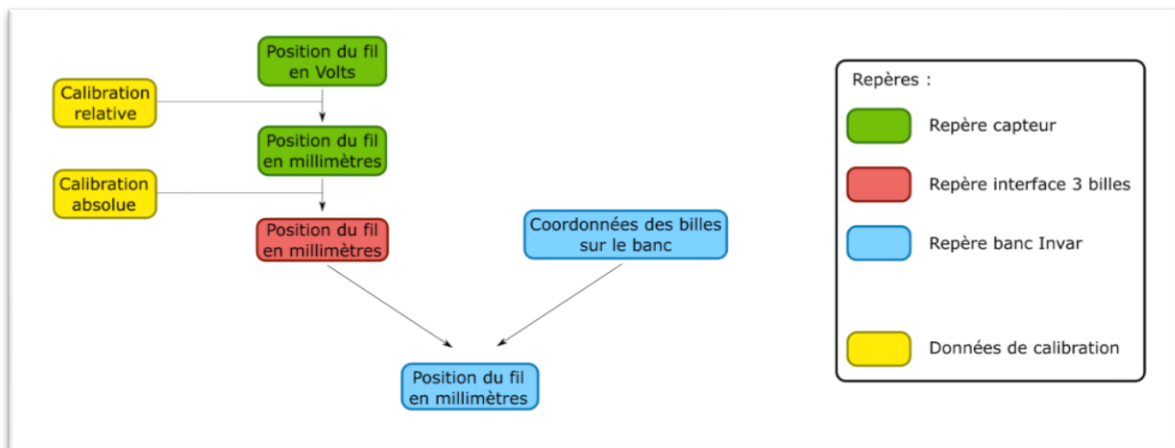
Position du fil en Volts

Calibration relative

Position du fil en millimètres

Calibration absolue

Position du fil en millimètres

Coordonnées des billes sur le banc

Position du fil en millimètres

Repères :

Repère capteur

Repère interface 3 billes

Repère banc Invar

Données de calibration